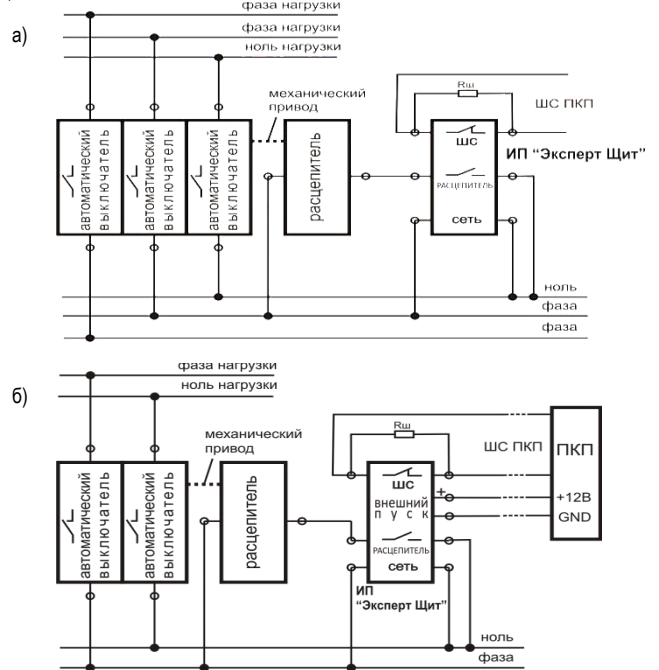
а)

фаза нагрузки
фаза нагрузки
ноль нагрузки

механический привод

Rш

ШС ПКП

автоматический выключатель
автоматический выключатель
автоматический выключатель

расцепитель

ШС
РАСЦЕПИТЕЛЬ
сеть

ИП "Эксперт Щит"

ноль
фаза
фаза

б)

фаза нагрузки
ноль нагрузки

механический привод

Rш

ШС ПКП

ПКП

автоматический выключатель
автоматический выключатель

расцепитель

ШС
внешний пуск
+
-
РАСЦЕПИТЕЛЬ
сеть

+12В
GND

ИП "Эксперт Щит"

ноль
фаза